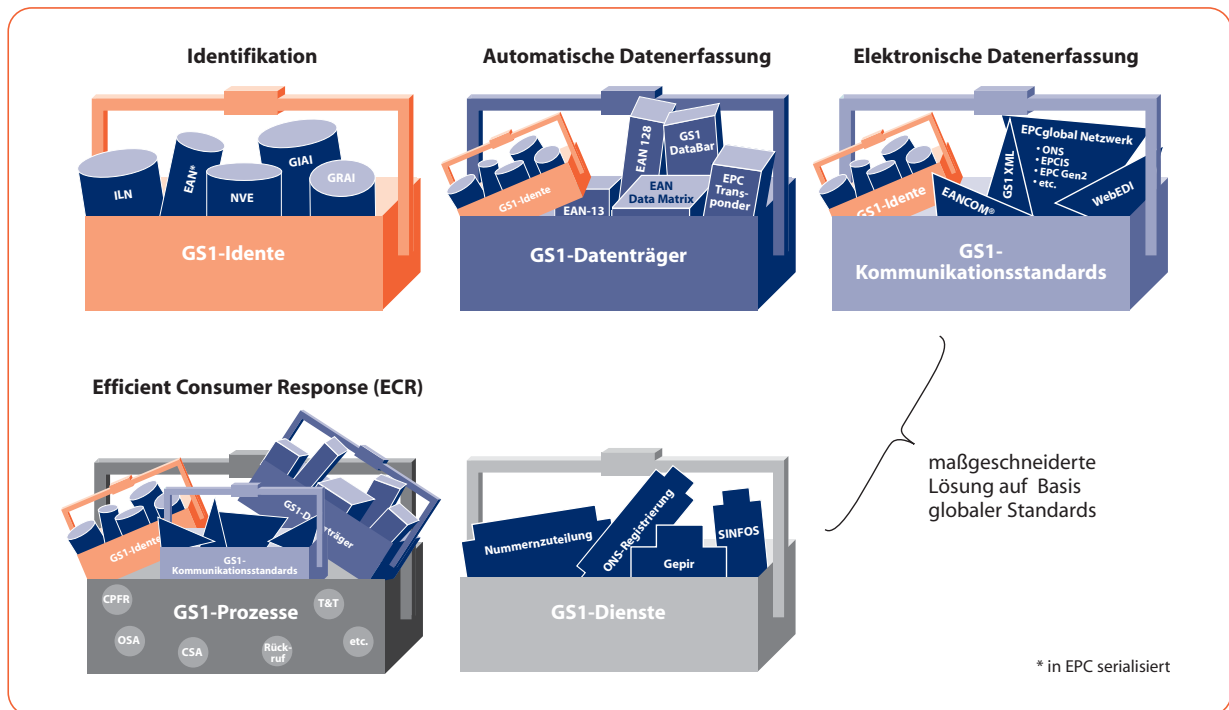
Identifikation

ILN
EAN*
NVE
GIAI
GRAI

GS1-Idente

Automatische Datenerfassung

GS1-Idente
EAN-13
EAN 128
GS1 DataBar
EAN Data Matrix
EPC Transponder

GS1-Datenträger

Elektronische Datenerfassung

GS1-Idente
EANCOM®
GS1 XML
EPCglobal Netzwerk
• ONS
• EPCIS
• EPC Gen2
• etc.
WebEDI

GS1-Kommunikationsstandards

Efficient Consumer Response (ECR)

GS1-Idente
GS1-Kommunikationsstandards
GS1-D
träger

GS1-Prozesse
CPFR
T&T
OSA
CSA
Rückruf
etc.

Nummernzuteilung
ONS-Registrierung
Gepir
SINFOS

GS1-Dienste

maßgeschneiderte Lösung auf Basis globaler Standards

* in EPC serialisiert